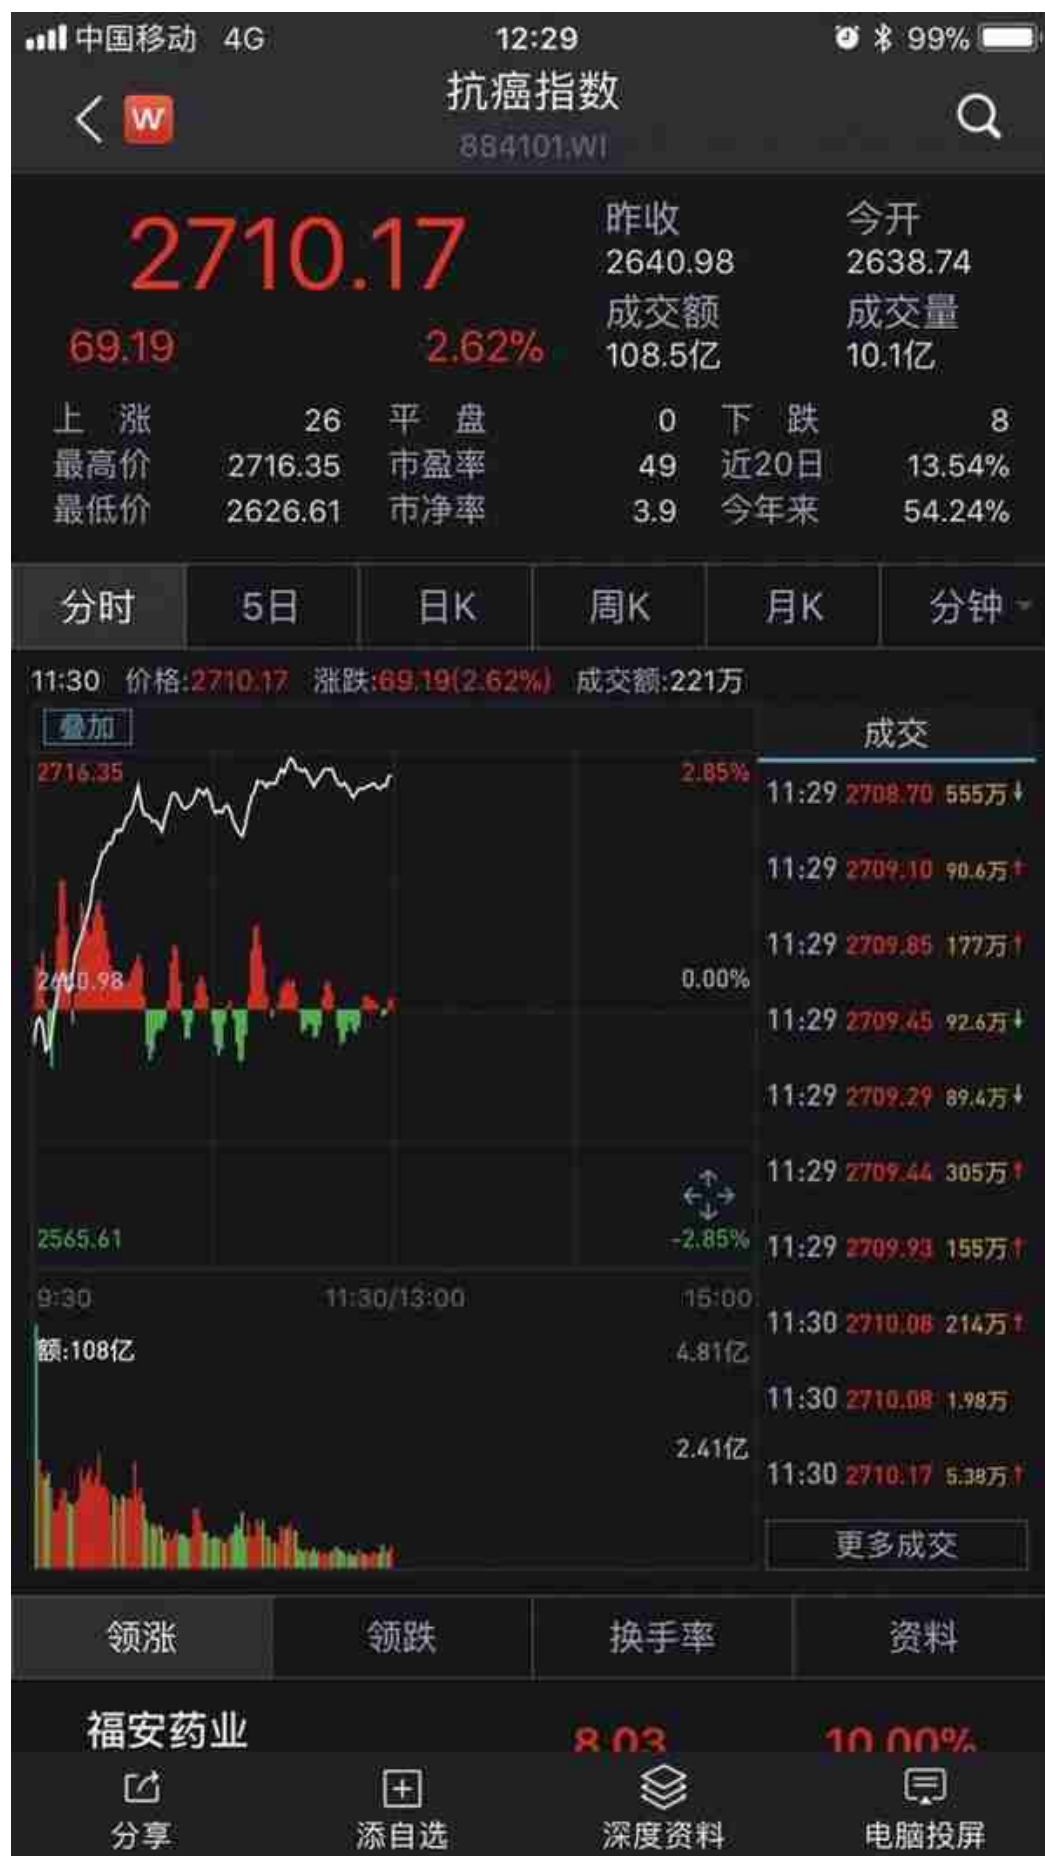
中国移动 4G 12:29 99%

抗癌指数
884101.WI

2710.17
69.19 2.62%

昨收 2640.98
今开 2638.74
成交额 108.5亿
成交量 10.1亿

| 上涨 | 26 | 平盘 | 0 | 下跌 | 8 |
|---|---|---|---|---|---|
| 最高价 | 2716.35 | 市盈率 | 49 | 近20日 | 13.54% |
| 最低价 | 2626.61 | 市净率 | 3.9 | 今年来 | 54.24% |

分时 5日 日K 周K 月K 分钟

11:30 价格:2710.17 涨跌:69.19(2.62%) 成交额:221万

叠加
2716.35 2.85%
2640.98 0.00%
2565.61 -2.85%
9:30 11:30/13:00 15:00
额:108亿 4.81亿 2.41亿

成交
11:29 2708.70 555万
11:29 2709.10 90.6万
11:29 2709.85 177万
11:29 2709.45 92.6万
11:29 2709.29 89.4万
11:29 2709.44 305万
11:29 2709.93 155万
11:30 2710.08 214万
11:30 2710.08 1.98万
11:30 2710.17 5.38万
更多成交

领涨 领跌 换手率 资料

福安药业 8.03 10.00%

分享 添自选 深度资料 电脑投屏